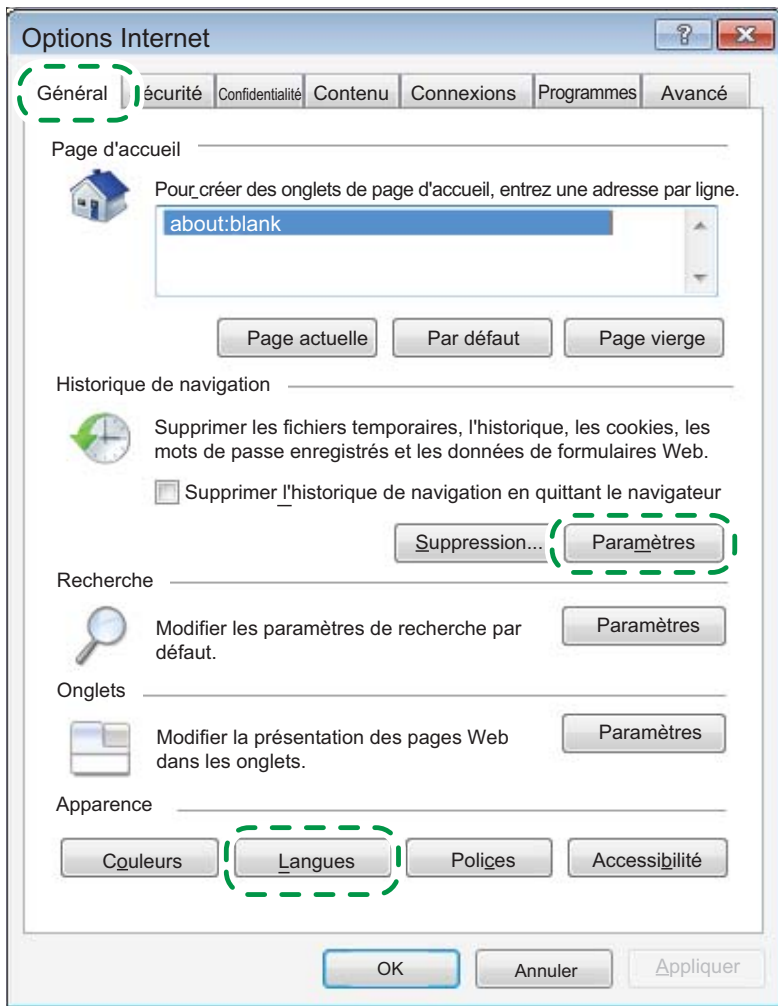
Options Internet

? X

Général | écurité | Confidentialité | Contenu | Connexions | Programmes | Avancé

Page d'accueil

Pour créer des onglets de page d'accueil, entrez une adresse par ligne.

about:blank

Page actuelle | Par défaut | Page vierge

Historique de navigation

Supprimer les fichiers temporaires, l'historique, les cookies, les mots de passe enregistrés et les données de formulaires Web.

Supprimer l'historique de navigation en quittant le navigateur

Suppression... | Paramètres

Recherche

Modifier les paramètres de recherche par défaut.

Paramètres

Onglets

Modifier la présentation des pages Web dans les onglets.

Paramètres

Apparence

Couleurs | Langues | Polices | Accessibilité

OK | Annuler | Appliquer